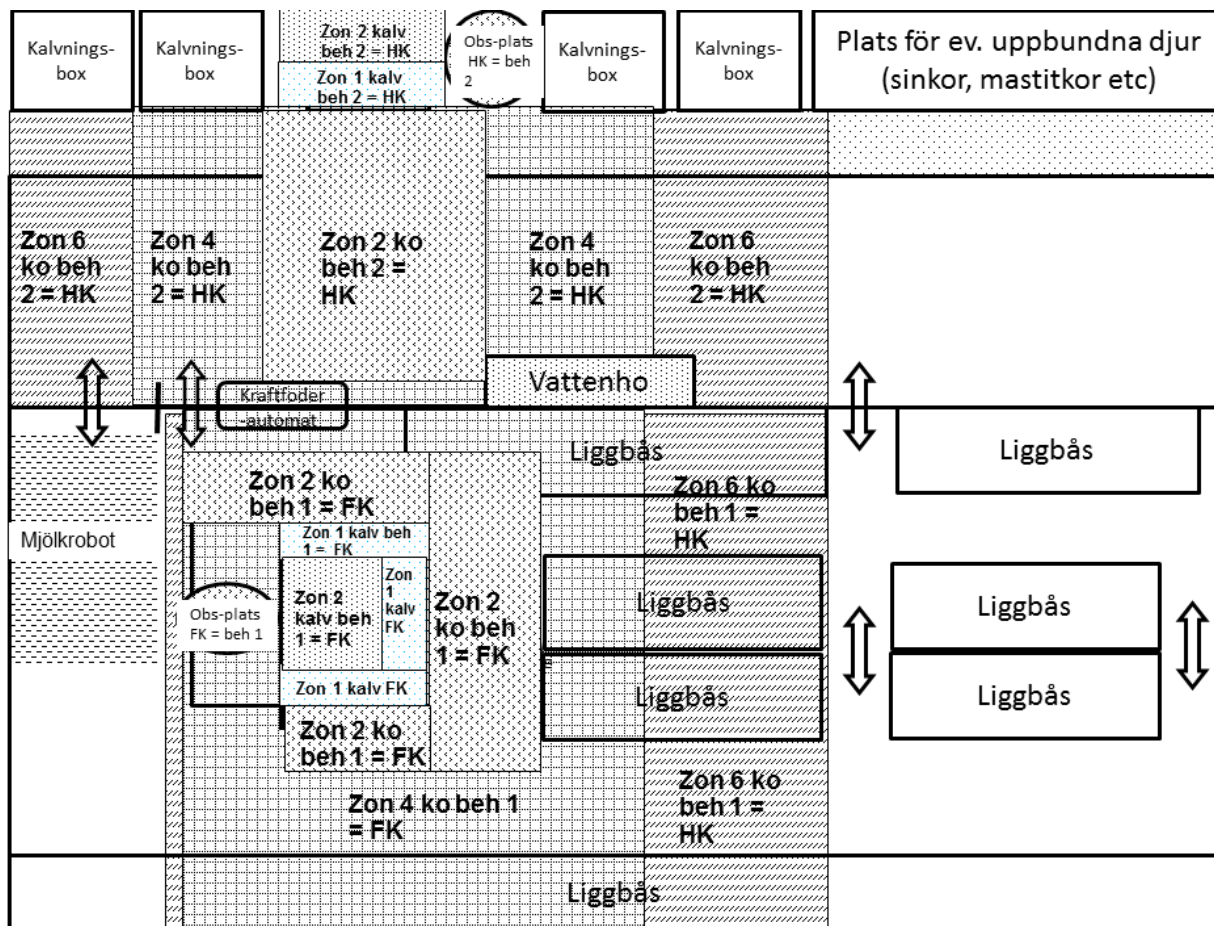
Kalvningsbox

Kalvningsbox

Zon 2 kalv beh 2 = HK

Zon 1 kalv beh 2 = HK

Obs-plats HK = beh 2

Kalvningsbox

Kalvningsbox

Plats för ev. uppbundna djur (sinkor, mastitkor etc)

Zon 6 ko beh 2 = HK

Zon 4 ko beh 2 = HK

Zon 2 ko beh 2 = HK

Zon 4 ko beh 2 = HK

Zon 6 ko beh 2 = HK

Vattenho

Kraftfoder -automat

Liggbås

Liggbås

Zon 2 ko beh 1 = FK

Zon 6 ko beh 1 = HK

Mjölkrobot

Zon 1 kalv beh 1 = FK

Zon 2 kalv beh 1 = FK

Zon 1 kalv FK

Zon 2 ko beh 1 = FK

Liggbås

Liggbås

Obs-plats FK = beh 1

Zon 1 kalv FK

Liggbås

Liggbås

Zon 2 ko beh 1 = FK

Zon 6 ko beh 1 = HK

Zon 4 ko beh 1 = FK

Liggbås